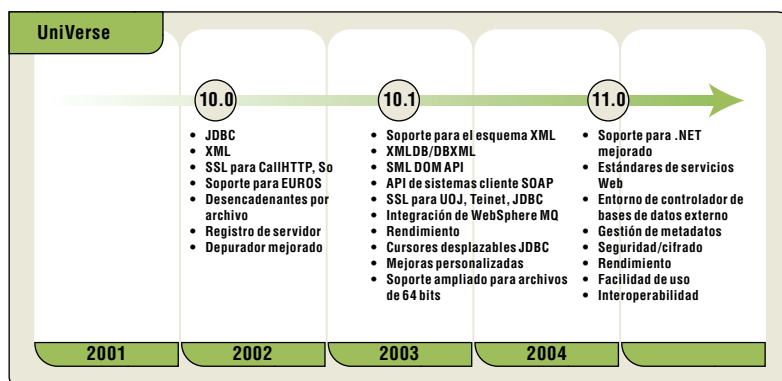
UniVerse

10.0

10.1

11.0

- JDBC
- XML
- SSL para CallHTTP, So
- Soporte para EUROS
- Desencadenantes por archivo
- Registro de servidor
- Depurador mejorado

- Soporte para el esquema XML
- XMLDB/DBXML
- SML DOM API
- API de sistemas cliente SOAP
- SSL para UOJ, Teinet, JDBC
- Integración de WebSphere MQ
- Rendimiento
- Cursores desplazables JDBC
- Mejoras personalizadas
- Soporte ampliado para archivos de 64 bits

- Soporte para .NET mejorado
- Estándares de servicios Web
- Entorno de controlador de bases de datos externo
- Gestión de metadatos
- Seguridad/cifrado
- Rendimiento
- Facilidad de uso
- Interoperabilidad

2001 | 2002 | 2003 | 2004